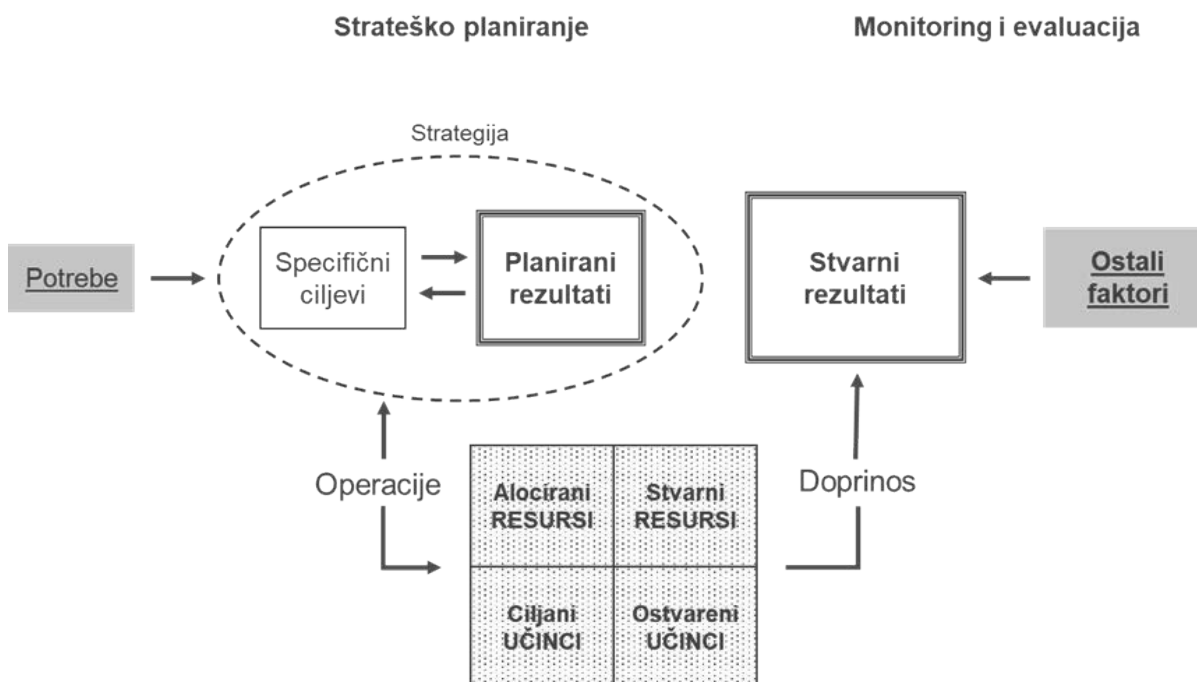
Strateško planiranje

Monitoring i evaluacija

Strategija

Potrebe

Specifični ciljevi

Planirani rezultati

Stvarni rezultati

Ostali faktori

Operacije

Doprinos

| Alocirani RESURSI | Stvarni RESURSI |
|---|---|
| Ciljani UČINCI | Ostvareni UČINCI |